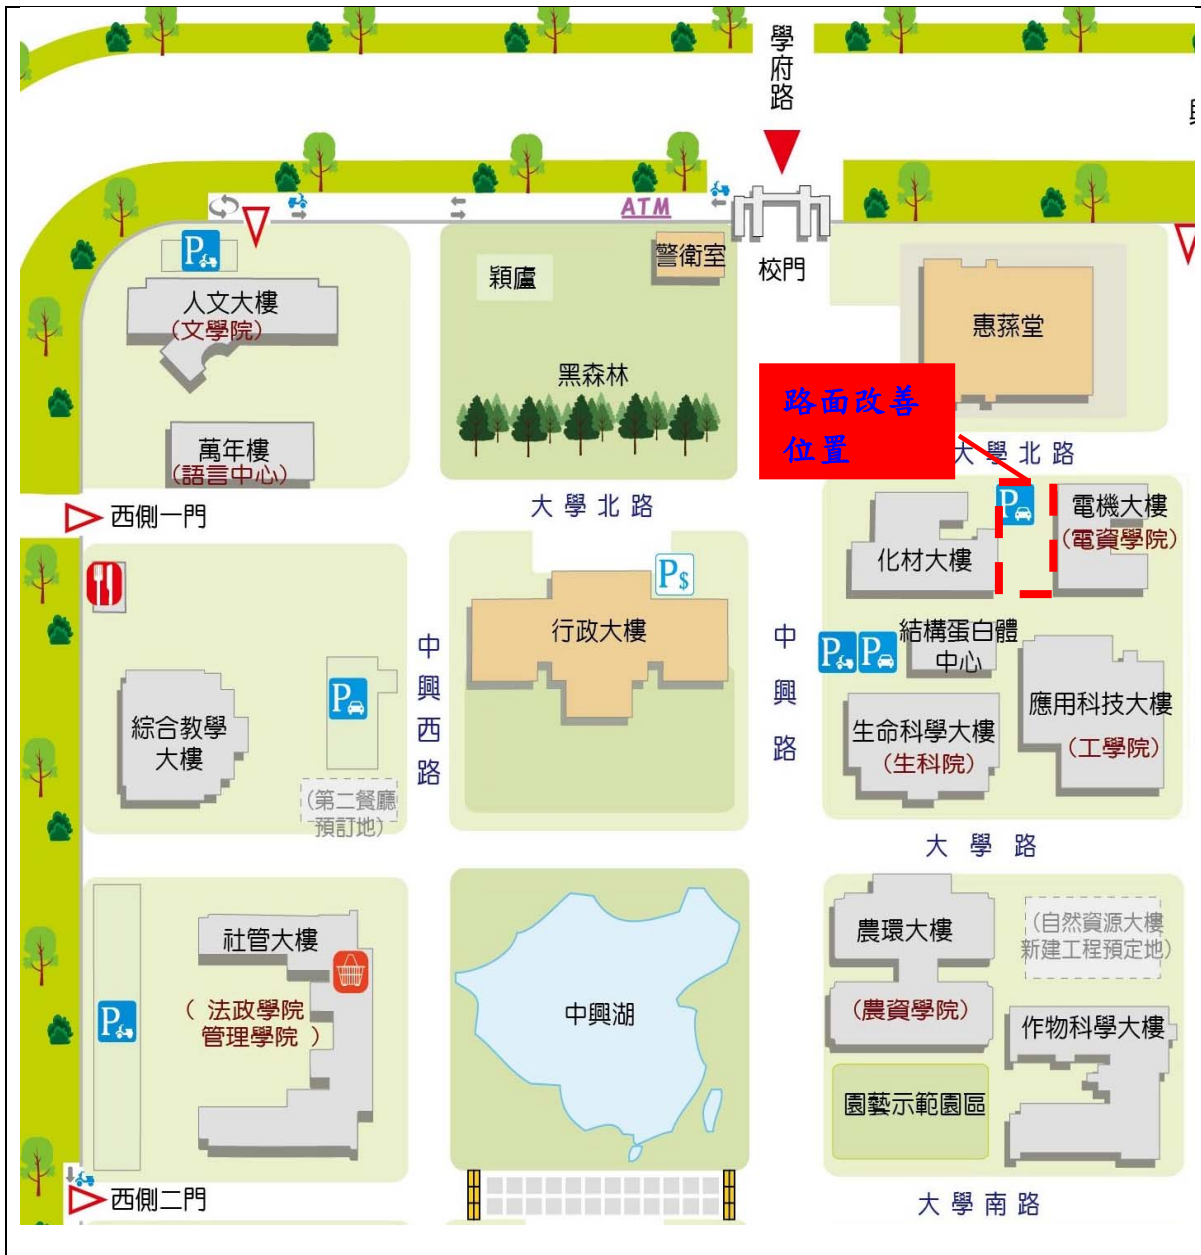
學府路

ATM

校門

警衛室

穎廬

黑森林

人文大樓
（文學院）

萬年樓
（語言中心）

惠蓀堂

路面改善位置

大學北路

西側一門

大學北路

電機大樓
（電資學院）

化材大樓

行政大樓

中興西路

中興路

結構蛋白體中心

應用科技大樓
（工學院）

生命科學大樓
（生科院）

綜合教學大樓

（第二餐廳預訂地）

大學路

社管大樓
（法政學院
管理學院）

中興湖

農環大樓
（農資學院）

（自然資源大樓新建工程預定地）

作物科學大樓

園藝示範園區

西側二門

大學南路